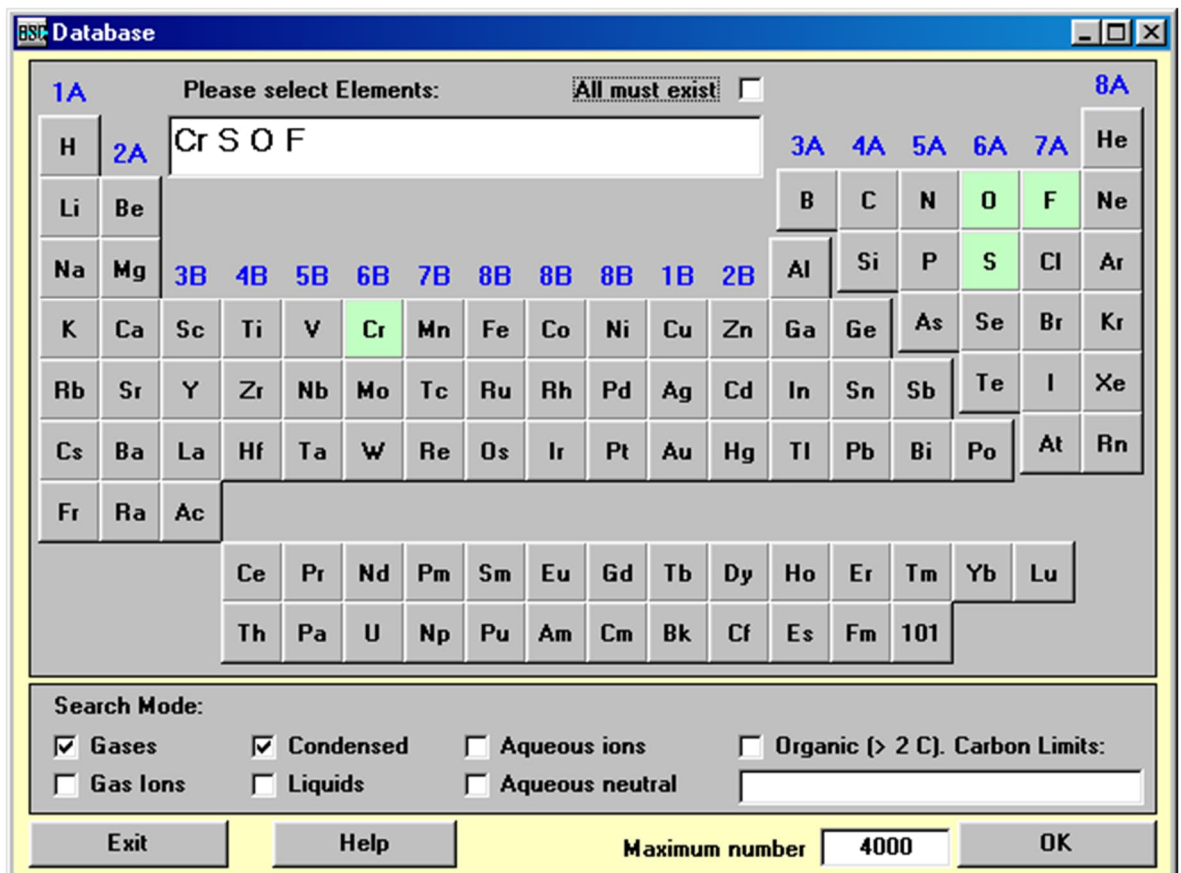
HSC Database

1A

Please select Elements:

All must exist

8A

H

2A

Cr S O F

3A 4A 5A 6A 7A

He

Li Be

B C N O F Ne

Na Mg

3B 4B 5B 6B 7B 8B 8B 8B 1B 2B

Al Si P S Cl Ar

K Ca Sc Ti V Cr Mn Fe Co Ni Cu Zn Ga Ge As Se Br Kr

Rb Sr Y Zr Nb Mo Tc Ru Rh Pd Ag Cd In Sn Sb Te I Xe

Cs Ba La Hf Ta W Re Os Ir Pt Au Hg Tl Pb Bi Po At Rn

Fr Ra Ac

Ce Pr Nd Pm Sm Eu Gd Tb Dy Ho Er Tm Yb Lu

Th Pa U Np Pu Am Cm Bk Cf Es Fm 101

Search Mode:

Gases

Condensed

Aqueous ions

Organic (> 2 C). Carbon Limits:

Gas Ions

Liquids

Aqueous neutral

Exit

Help

Maximum number 4000

OK